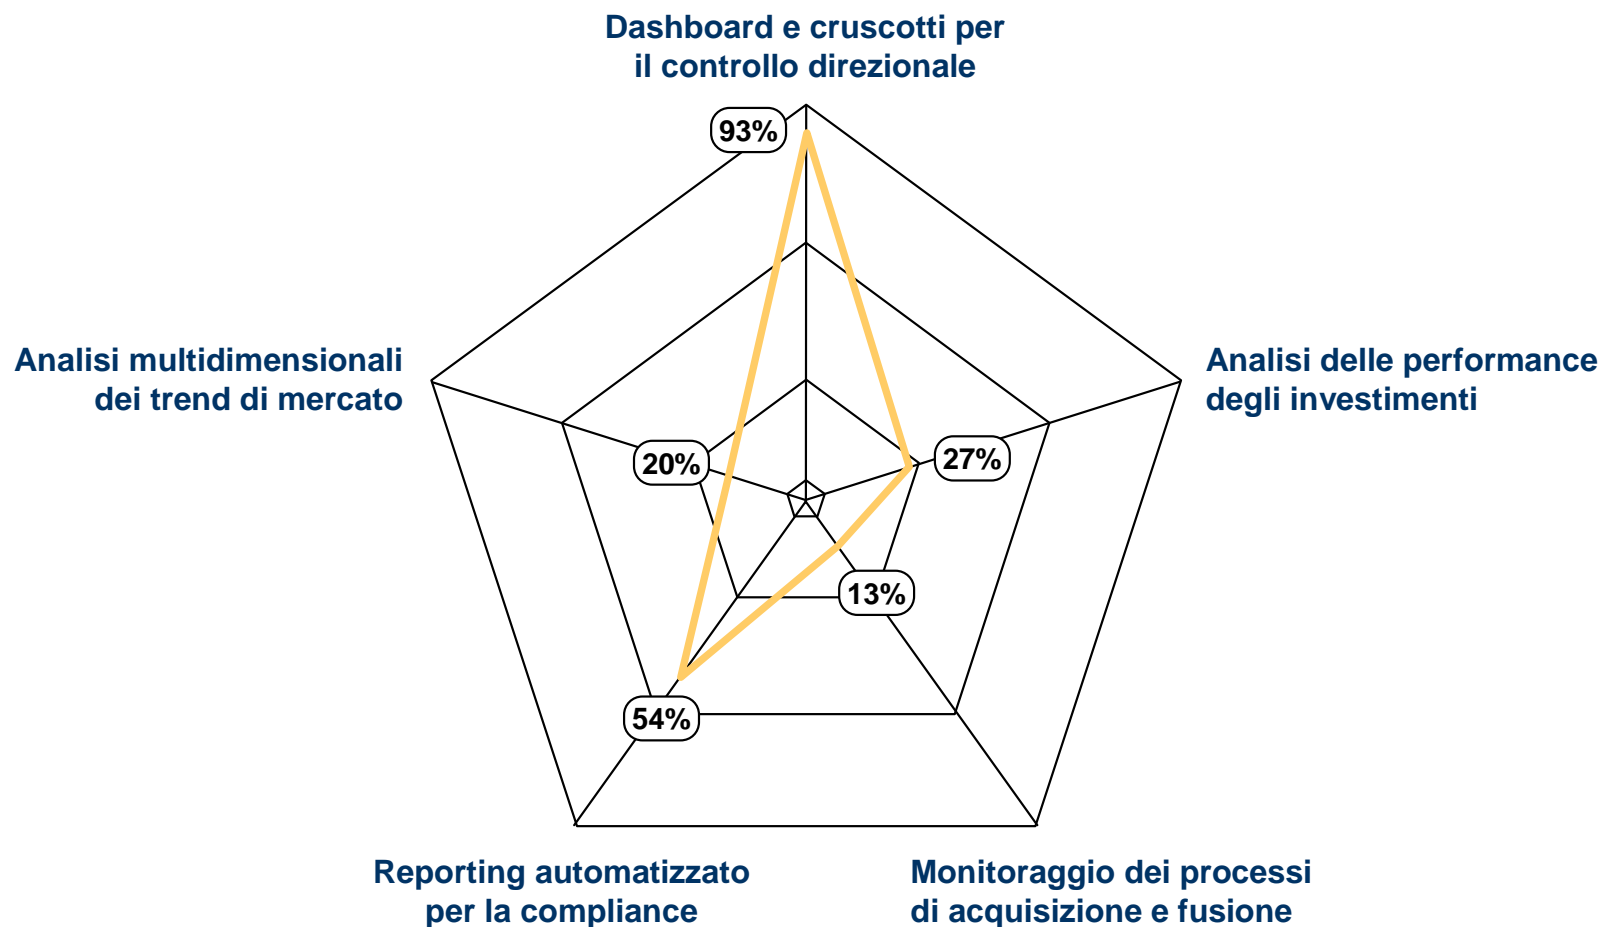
Dashboard e cruscotti per il controllo direzionale

93%

Analisi multidimensionali dei trend di mercato

20%

Analisi delle performance degli investimenti

27%

13%

54%

Reporting automatizzato per la compliance

Monitoraggio dei processi di acquisizione e fusione